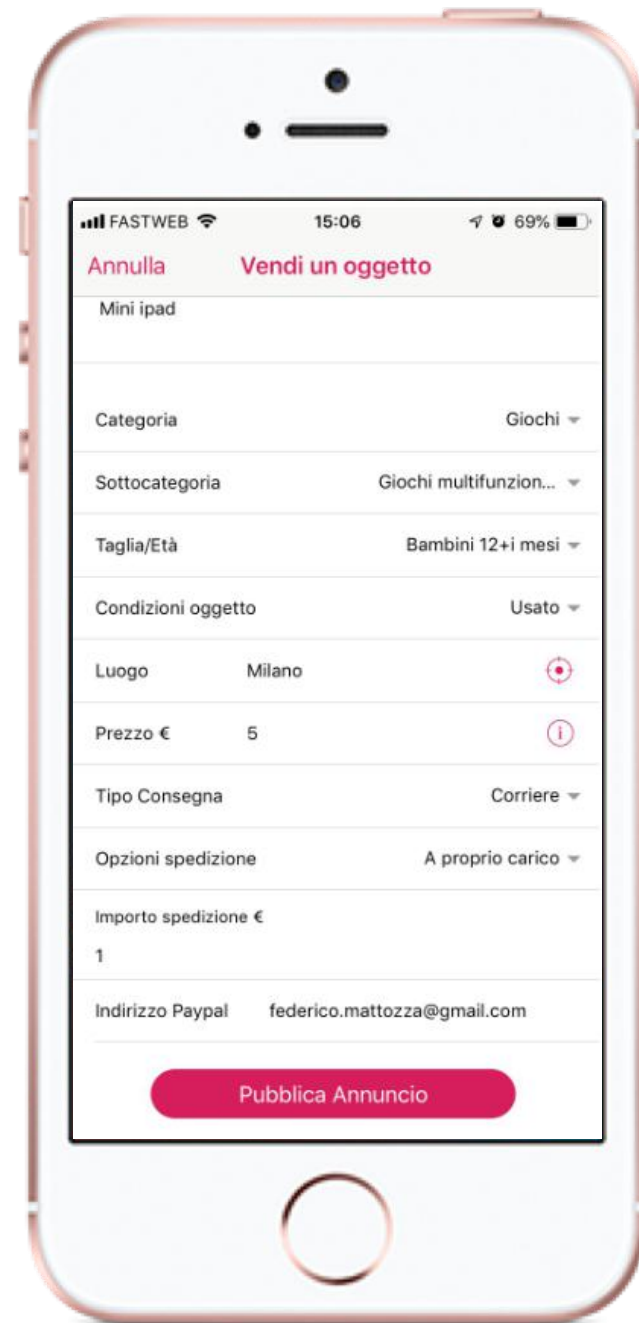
FASTWEB 15:06 69%

Annulla Vendi un oggetto

Mini ipad

Categoria Giochi

Sottocategoria Giochi multifunzion...

Taglia/Età Bambini 12+i mesi

Condizioni oggetto Usato

Luogo Milano

Prezzo € 5

Tipo Consegna Corriere

Opzioni spedizione A proprio carico

Importo spedizione €
1

Indirizzo Paypal federico.mattozza@gmail.com

Pubblica Annuncio